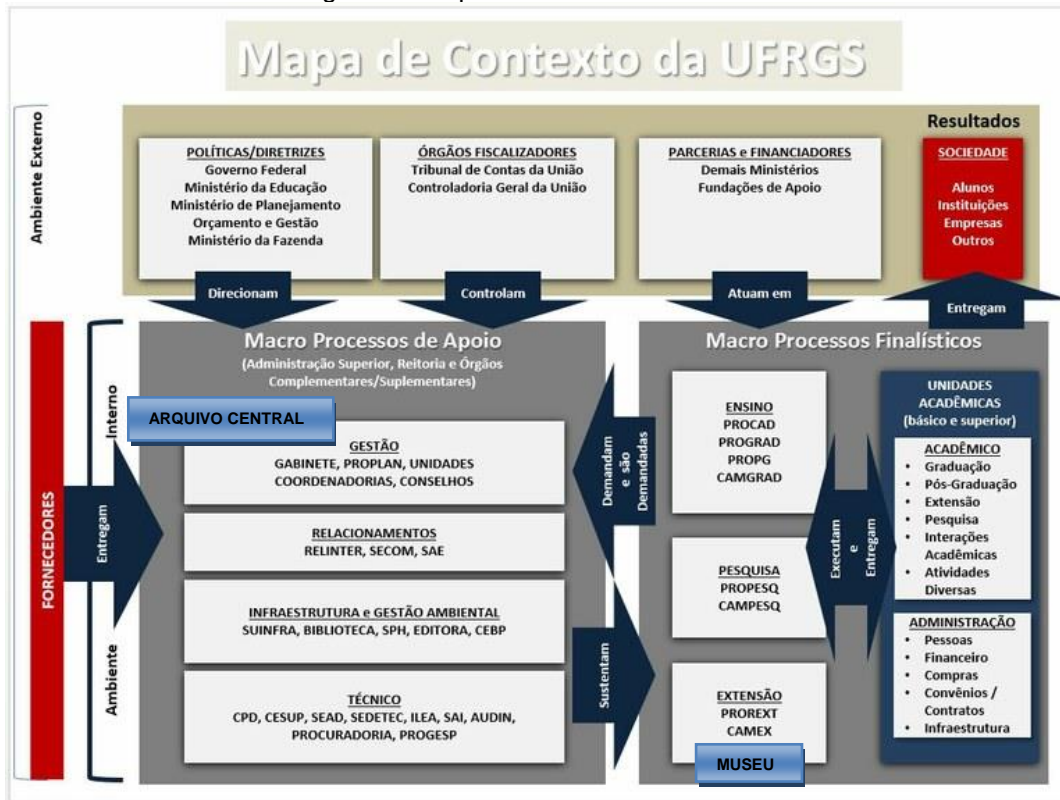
Mapa de Contexto da UFRGS

Ambiente Externo

Resultados

POLÍTICAS/DIRETRIZES
Governo Federal
Ministério da Educação
Ministério de Planejamento
Orçamento e Gestão
Ministério da Fazenda

ÓRGÃOS FISCALIZADORES
Tribunal de Contas da União
Controladoria Geral da União

PARCERIAS e FINANCIADORES
Demais Ministérios
Fundações de Apoio

SOCIEDADE
Alunos
Instituições
Empresas
Outros

Direcionam

Controlam

Atuam em

Entregam

FORNECEDORES

Interno

Ambiente

Entregam

Macro Processos de Apoio
(Administração Superior, Reitoria e Órgãos Complementares/Suplementares)

ARQUIVO CENTRAL

GESTÃO
GABINETE, PROPLAN, UNIDADES
COORDENADORIAS, CONSELHOS

RELACIONAMENTOS
RELINTER, SECOM, SAE

INFRAESTRUTURA e GESTÃO AMBIENTAL
SUINFRA, BIBLIOTECA, SPH, EDITORA, CEBP

TÉCNICO
CPD, CESUP, SEAD, SEDETEC, ILEA, SAI, AUDIN,
PROCURADORIA, PROGESP

Demandam e são Demandadas

Sustentam

Macro Processos Finalísticos

ENSINO
PROCAD
PROGRAD
PROPG
CAMGRAD

PESQUISA
PROPESQ
CAMPESQ

EXTENSÃO
PROREXT
CAMEX

MUSEU

Executam e Entregam

UNIDADES ACADÊMICAS
(básico e superior)

ACADÊMICO
• Graduação
• Pós-Graduação
• Extensão
• Pesquisa
• Interações Acadêmicas
• Atividades Diversas

ADMINISTRAÇÃO
• Pessoas
• Financeiro
• Compras
• Convênios / Contratos
• Infraestrutura